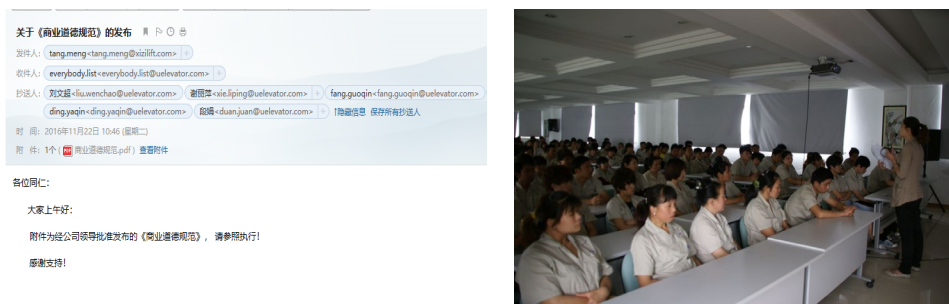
关于《商业道德规范》的发布

发件人: tang.meng<tang.meng@xizilift.com>

收件人: everybody.list<everybody.list@uelevator.com>

抄送人: 刘文超<liu.wenchao@uelevator.com> 谢丽萍<xie.liping@uelevator.com> fang.guoqin<fang.guoqin@uelevator.com> ding.yaqin<ding.yaqin@uelevator.com> 段娟<duan.juan@uelevator.com> ↑隐藏信息 保存所有抄送人

时 间: 2016年11月22日 10:46 (星期二)

附 件: 1个 (商业道德规范.pdf) 查看附件

各位同仁:

大家上午好:

附件为经公司领导批准发布的《商业道德规范》，请参照执行!

感谢支持!